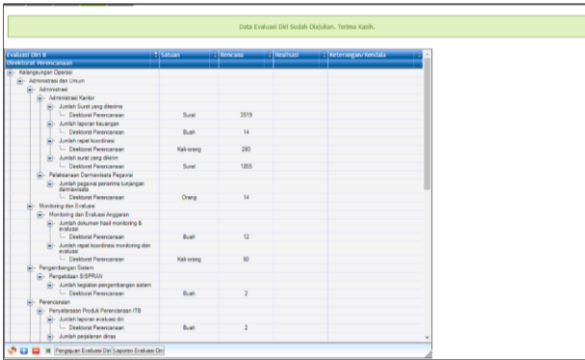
Data Evaluasi Diri Sudah Diajukan. Terima Kasih.

| Evaluasi Diri II | Satuan | Rencana | Realisasi | Keterangan/Kendala |
|---|---|---|---|---|
| Direktorat Perencanaan | | | | |
| Kelangsungan Operasi | | | | |
| Administrasi dan Umum | | | | |
| Administrasi | | | | |
| Administrasi Kantor | | | | |
| Jumlah Surat yang diterima | | | | |
| Direktorat Perencanaan | Surat | 3519 | | |
| Jumlah laporan keuangan | | | | |
| Direktorat Perencanaan | Buah | 14 | | |
| Jumlah rapat koordinasi | | | | |
| Direktorat Perencanaan | Kali-orang | 280 | | |
| Jumlah surat yang dikirim | | | | |
| Direktorat Perencanaan | Surat | 1955 | | |
| Pelaksanaan Darmawisata Pegawai | | | | |
| Jumlah pegawai penerima tunjangan darmawisata | | | | |
| Direktorat Perencanaan | Orang | 14 | | |
| Monitoring dan Evaluasi | | | | |
| Monitoring dan Evaluasi Anggaran | | | | |
| Jumlah dokumen Hasil monitoring & evaluasi | | | | |
| Direktorat Perencanaan | Buah | 12 | | |
| Jumlah rapat koordinasi monitoring dan evaluasi | | | | |
| Direktorat Perencanaan | Kali-orang | 60 | | |
| Pengembangan Sistem | | | | |
| Pengelolaan SISPRAN | | | | |
| Jumlah kegiatan pengembangan sistem | | | | |
| Direktorat Perencanaan | Buah | 3 | | |
| Perencanaan | | | | |
| Penyelarasan Produk Perencanaan ITB | | | | |
| Jumlah laporan evaluasi diri | | | | |
| Direktorat Perencanaan | Buah | 2 | | |
| Jumlah perjalanan dinas | | | | |

Pengajuan Evaluasi Diri Laporan Evaluasi Diri